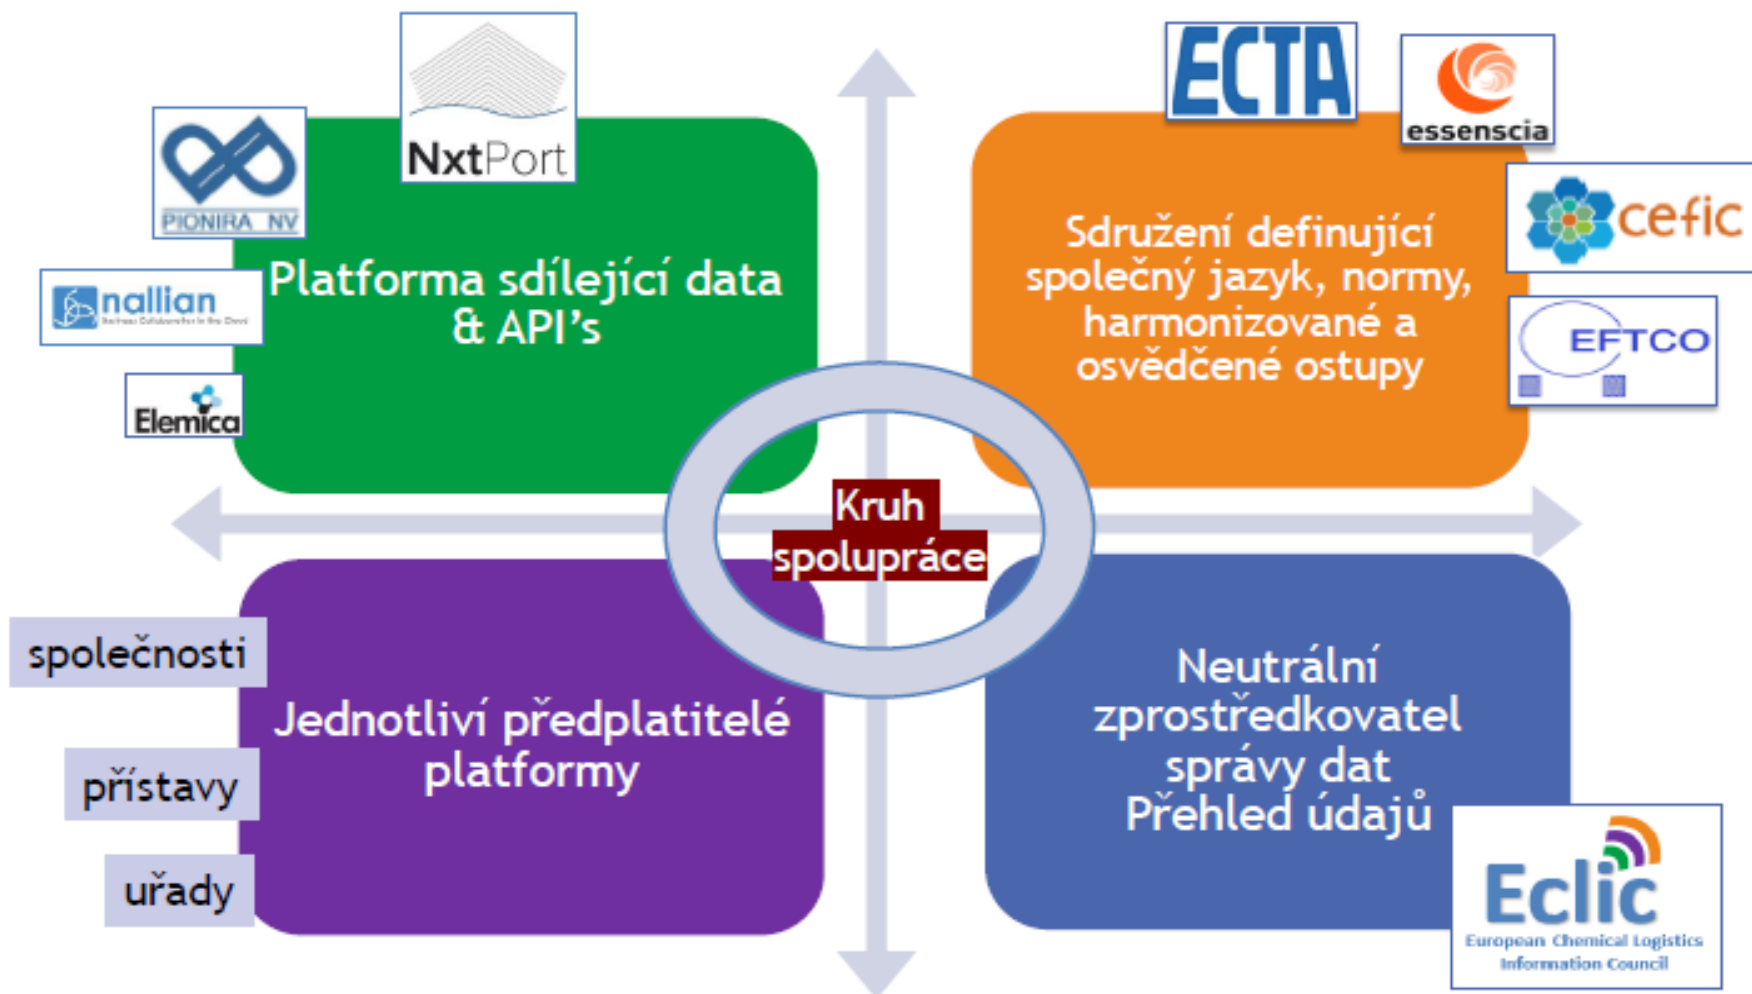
NxtPort

PIONIRA NV

nallian

Elemica

Platforma sdílející data & API's

ECTA

essenscia

cefic

EFTCO

Sdružení definující společný jazyk, normy, harmonizované a osvědčené ostupy

Kruh spolupráce

společnosti

přístavy

uřady

Jednotliví předplatitelé platformy

Neutrální zprostředkovatel správy dat Přehled údajů

Eclic
European Chemical Logistics Information Council